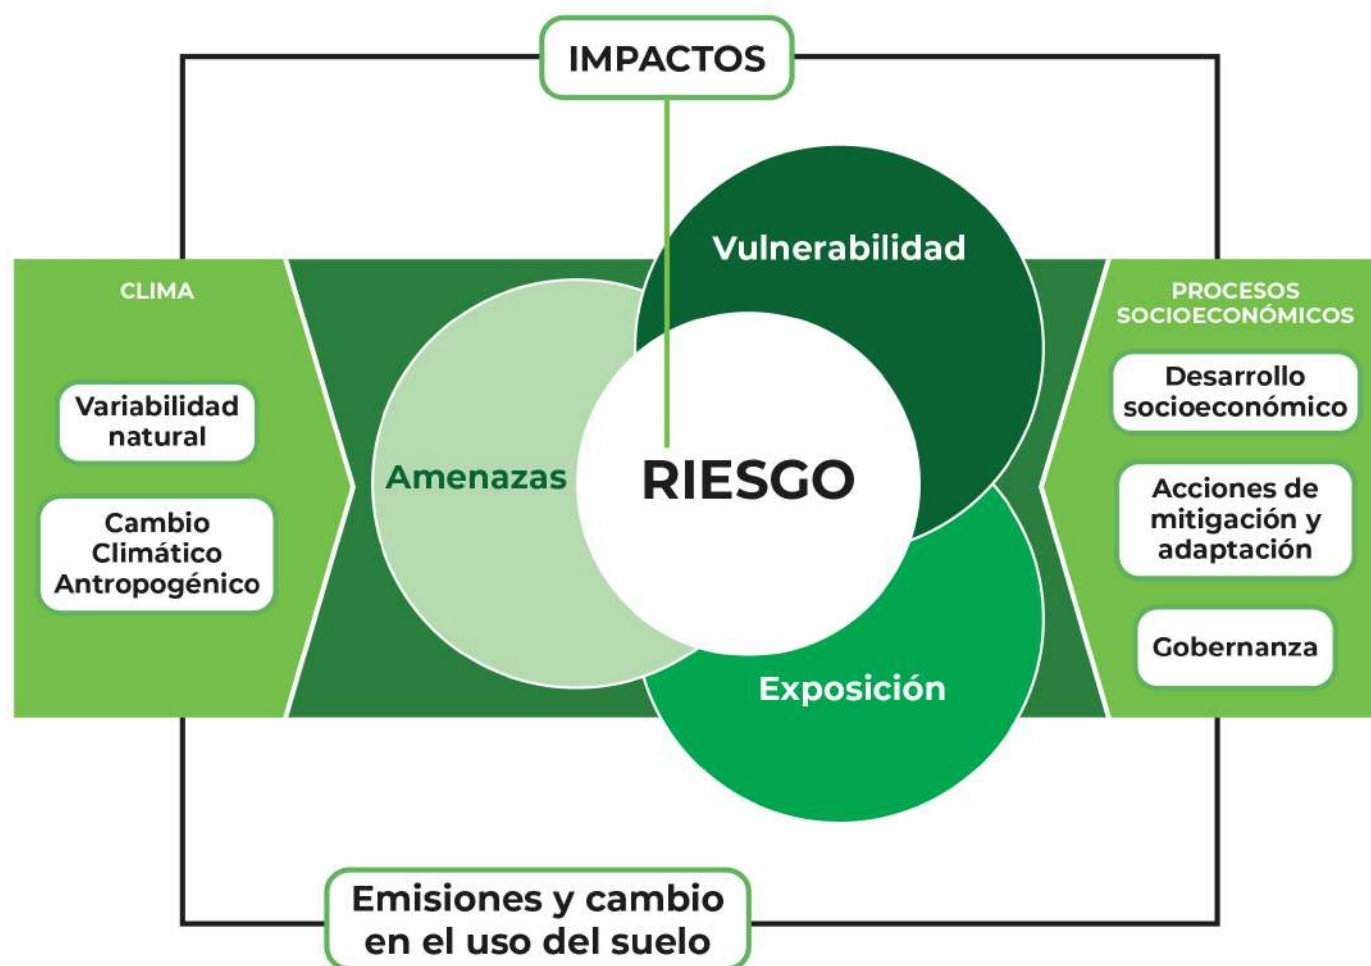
IMPACTOS

CLIMA

Variabilidad natural

Cambio Climático Antropogénico

Vulnerabilidad

Amenazas

RIESGO

Exposición

PROCESOS SOCIOECONÓMICOS

Desarrollo socioeconómico

Acciones de mitigación y adaptación

Gobernanza

Emisiones y cambio en el uso del suelo